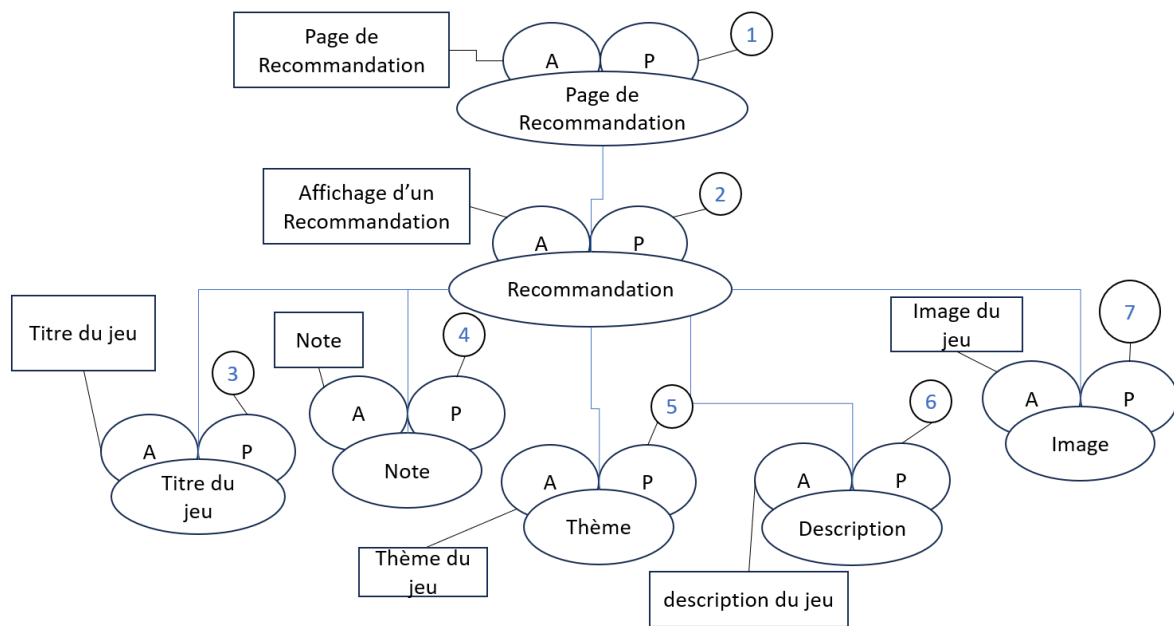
Page de Recommandation

A

P

1

Page de Recommandation

Affichage d'un Recommandation

A

P

2

Recommandation

Titre du jeu

3

A

P

Titre du jeu

Note

4

A

P

Note

5

A

P

Thème

Thème du jeu

6

A

P

Description

description du jeu

Image du jeu

7

A

P

Image